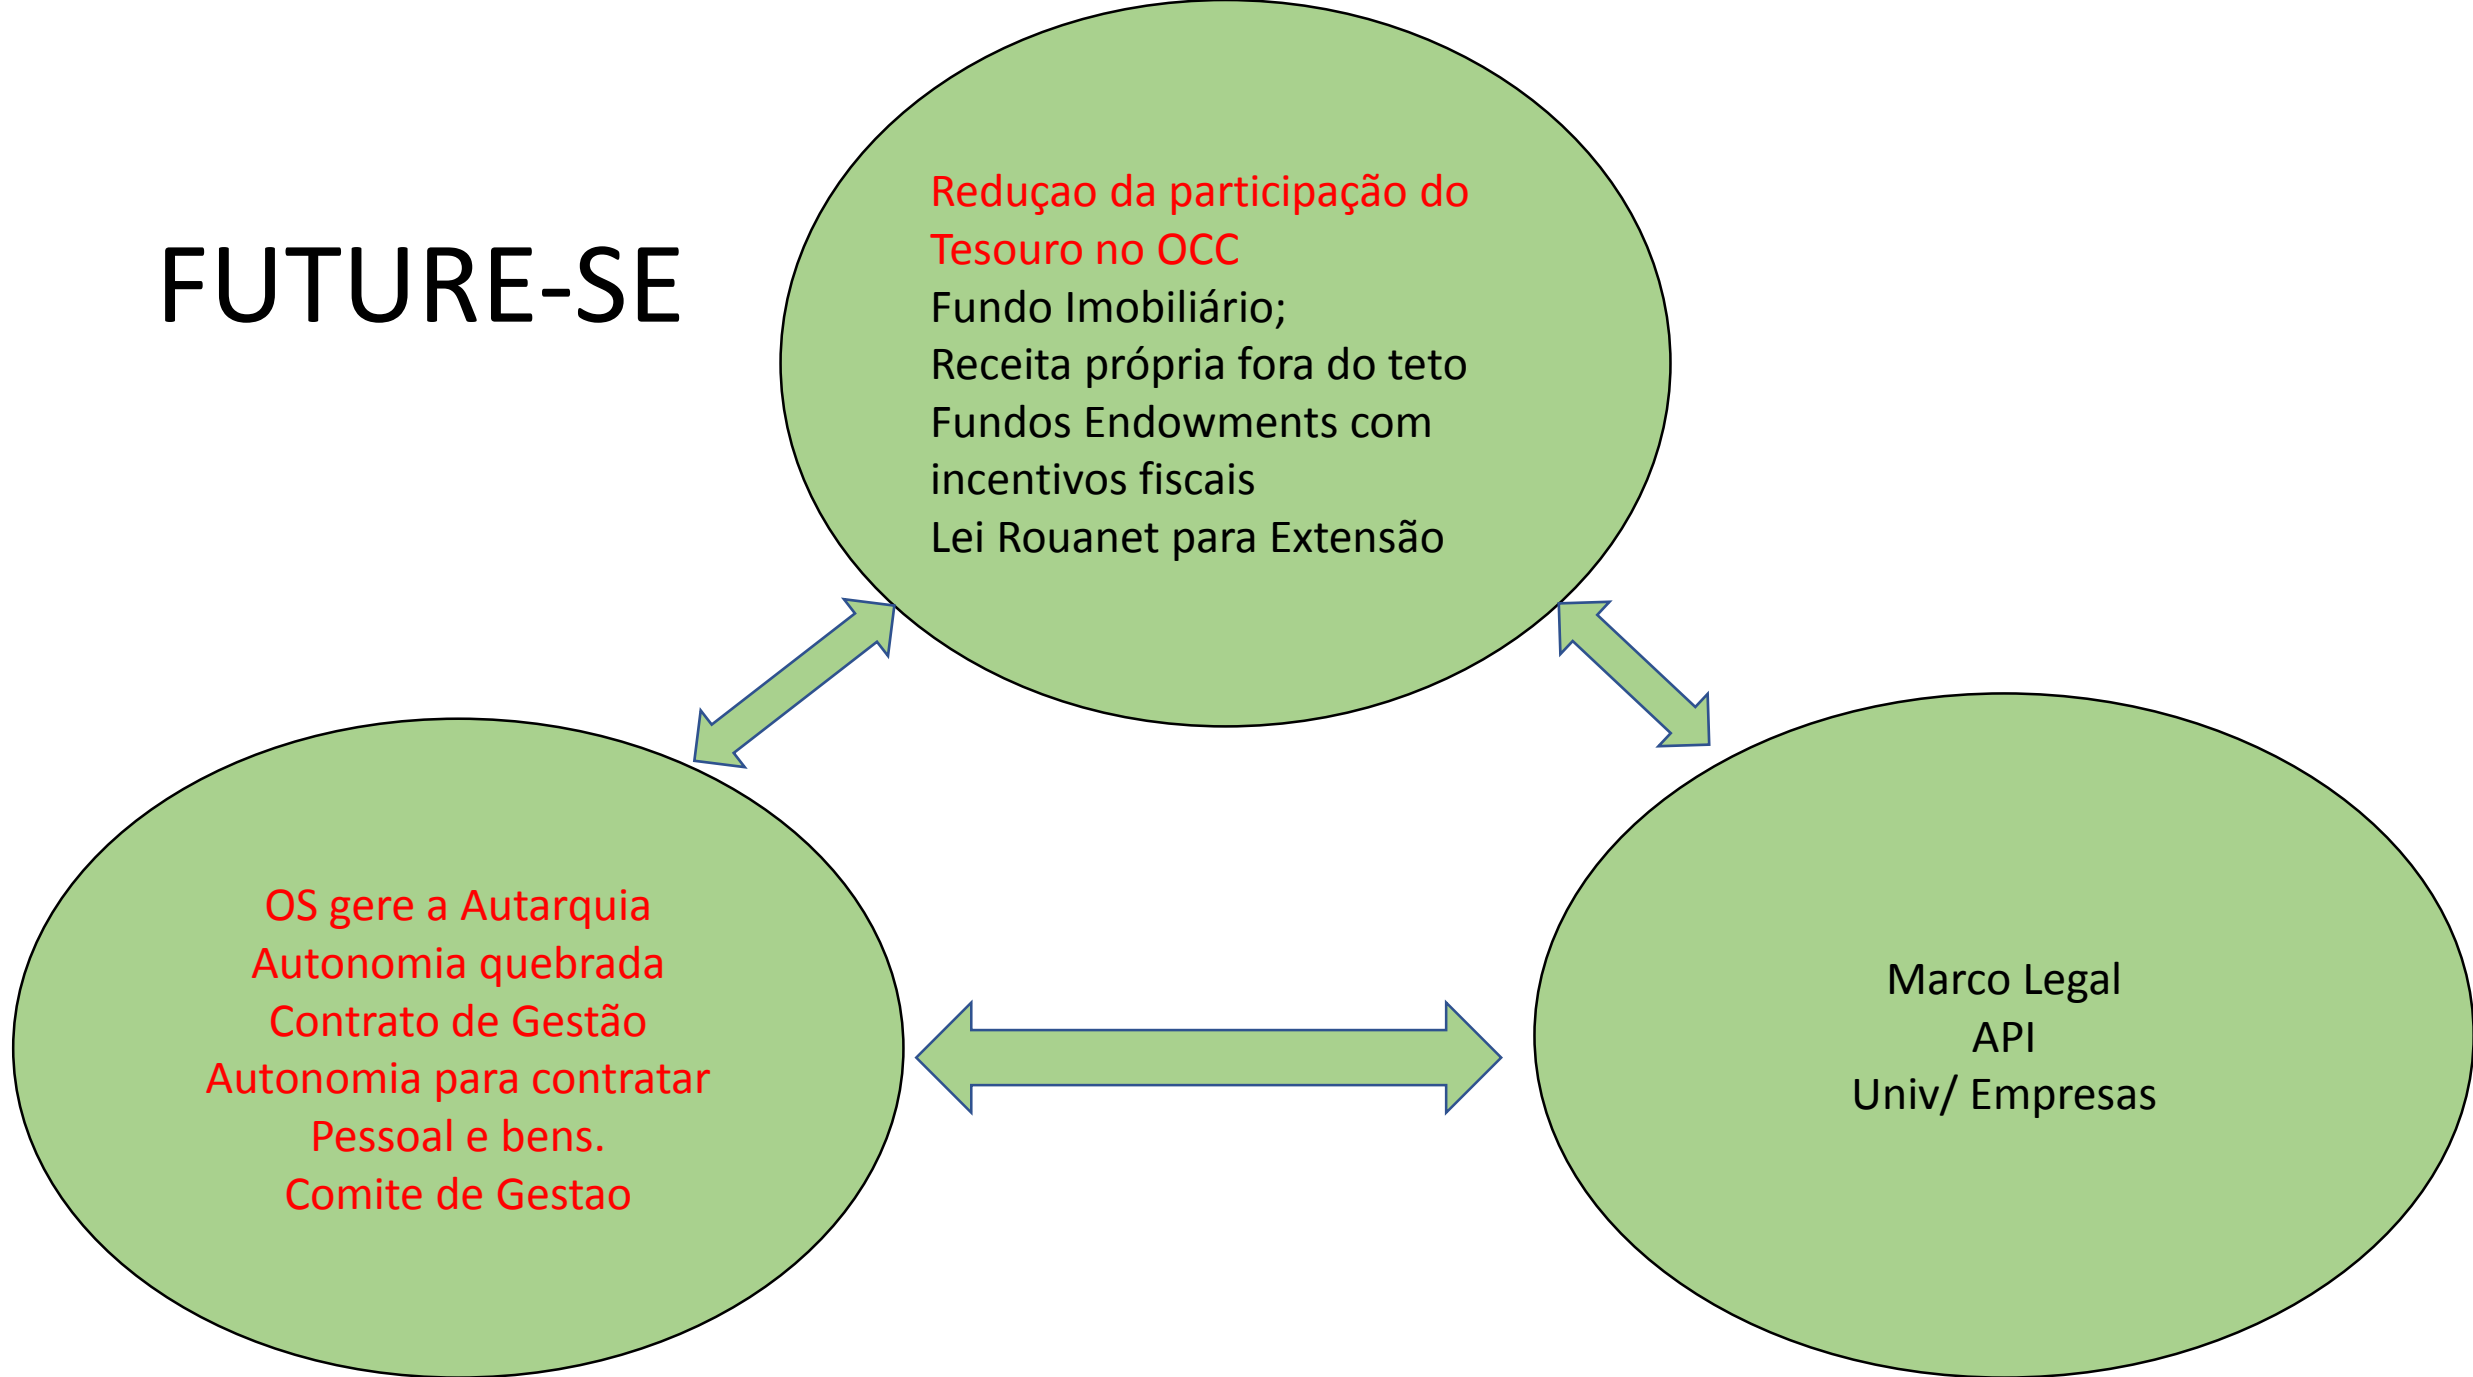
FUTURE-SE

Reduçao da participação do Tesouro no OCC
Fundo Imobiliário;
Receita própria fora do teto
Fundos Endowments com incentivos fiscais
Lei Rouanet para Extensão

OS gere a Autarquia
Autonomia quebrada
Contrato de Gestão
Autonomia para contratar Pessoal e bens.
Comite de Gestao

Marco Legal
API
Univ/ Empresas